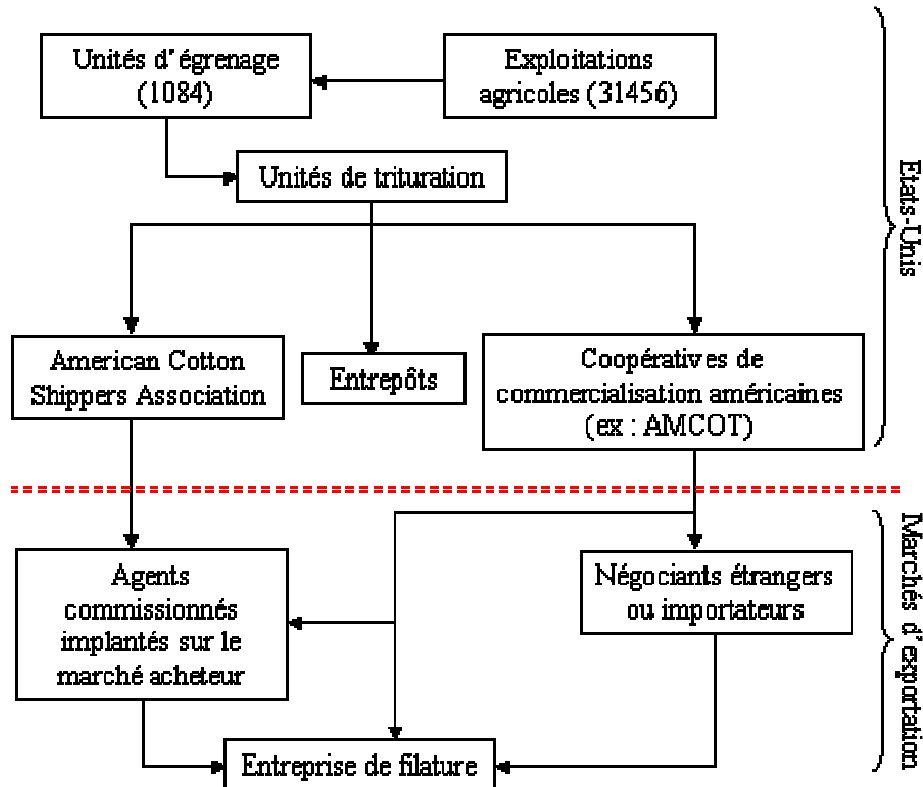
Unités d'égrenage (1084)

Exploitations agricoles (31456)

Unités de trituration

American Cotton Shippers Association

Entrepôts

Coopératives de commercialisation américaines (ex : AMCOT)

Etats-Unis

Agents commissionnés implantés sur le marché acheteur

Négociants étrangers ou importateurs

Marchés d'exportation

Entreprise de filature